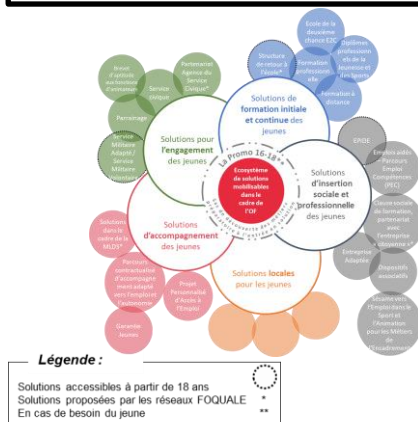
Solutions pour l'engagement des jeunes

Brevet d'aptitude aux fonctions d'animateur

Service civique

Partenariat Agence du Service Civique*

Parrainage

Service Militaire Adapté / Service Militaire Volontaire

Solutions de formation initiale et continue des jeunes

Ecole de la deuxième chance E2C

Structure de retour à l'école*

Formation professionnelle

Diplômes professionnels de la Jeunesse et des Sports

Formation à distance

Solutions d'insertion sociale et professionnelle des jeunes

EPIDE

Emplois aidés Parcours Emploi Compétences (PEC)

Ecole sociale de formation, partenariat avec l'entreprise « Dispositif »*

Entreprise Adaptée

Dispositifs associatifs

Encadrement de l'Emploi dans le Sport et l'Animation pour les Métiers de l'Encadrement

Solutions locales pour les jeunes

Solutions d'accompagnement des jeunes

Solutions dans le cadre de la MLDS*

Parcours contractualisé d'accompagnement adapté vers l'emploi et l'autonomie

Projet Personnalisé d'Accès à l'Emploi

Garantie Jeunes

La Promo 16-18

Ecosystème de solutions mobilisables dans le cadre de l'OF

Légende :
Solutions accessibles à partir de 18 ans
Solutions proposées par les réseaux FOQUALE *
En cas de besoin du jeune **